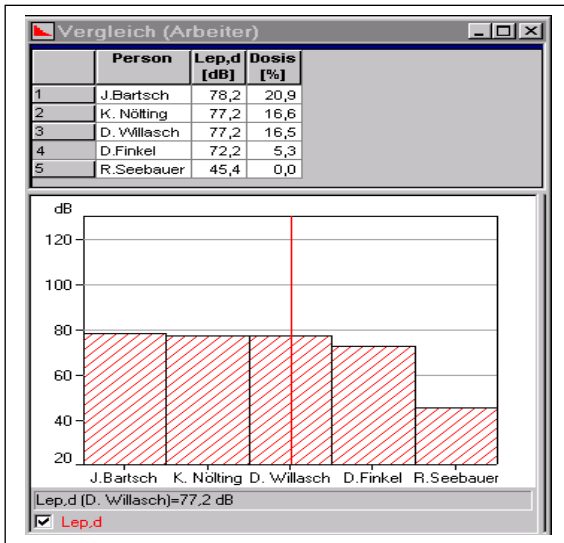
Vergleich (Arbeiter)

| | Person | Lep,d [dB] | Dosis [%] |
|---|---|---|---|
| 1 | J.Bartsch | 78,2 | 20,9 |
| 2 | K. Nölting | 77,2 | 16,6 |
| 3 | D. Willasch | 77,2 | 16,5 |
| 4 | D.Finkel | 72,2 | 5,3 |
| 5 | R.Seebauer | 45,4 | 0,0 |

dB
120
100
80
60
40
20
J.Bartsch K. Nölting D. Willasch D.Finkel R.Seebauer

Lep,d (D. Willasch)=77,2 dB
Lep,d